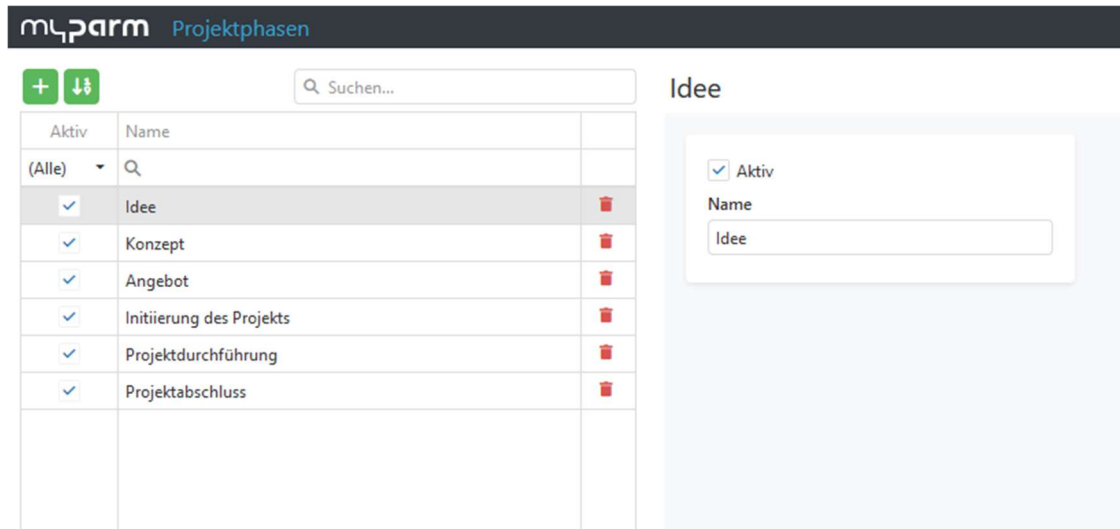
myparm Projektphasen

Suchen...

| Aktiv | Name |
|---|---|
| (Alle) | |
| ✓ | Idee |
| ✓ | Konzept |
| ✓ | Angebot |
| ✓ | Initiierung des Projekts |
| ✓ | Projektdurchführung |
| ✓ | Projektabschluss |

Idee

✓ Aktiv
Name
Idee